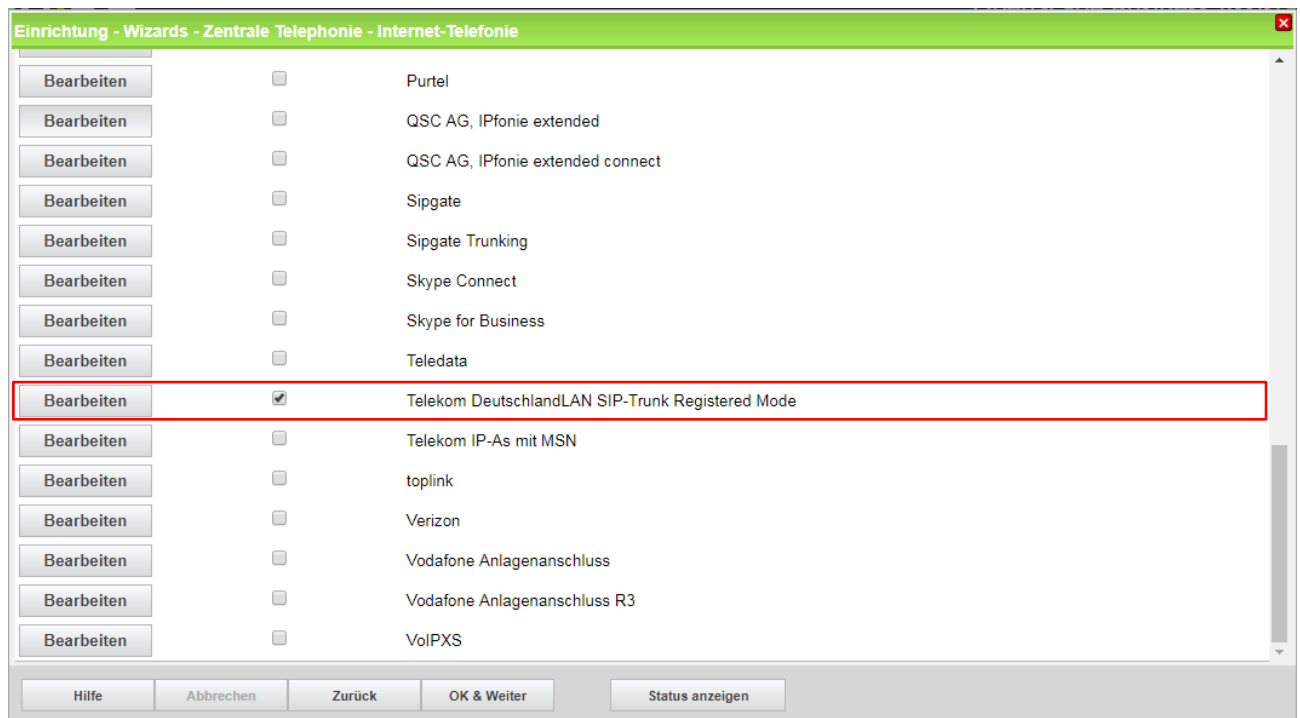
Einrichtung - Wizards - Zentrale Telephonie - Internet-Telefonie

| | | |
|---|---|---|
| Bearbeiten | | Purtel |
| Bearbeiten | | QSC AG, IPfonie extended |
| Bearbeiten | | QSC AG, IPfonie extended connect |
| Bearbeiten | | Sipgate |
| Bearbeiten | | Sipgate Trunking |
| Bearbeiten | | Skype Connect |
| Bearbeiten | | Skype for Business |
| Bearbeiten | | Teledata |
| Bearbeiten | ✔ | Telekom DeutschlandLAN SIP-Trunk Registered Mode |
| Bearbeiten | | Telekom IP-As mit MSN |
| Bearbeiten | | toplink |
| Bearbeiten | | Verizon |
| Bearbeiten | | Vodafone Anlagenanschluss |
| Bearbeiten | | Vodafone Anlagenanschluss R3 |
| Bearbeiten | | VoIPXS |

Hilfe Abbrechen Zurück OK & Weiter Status anzeigen